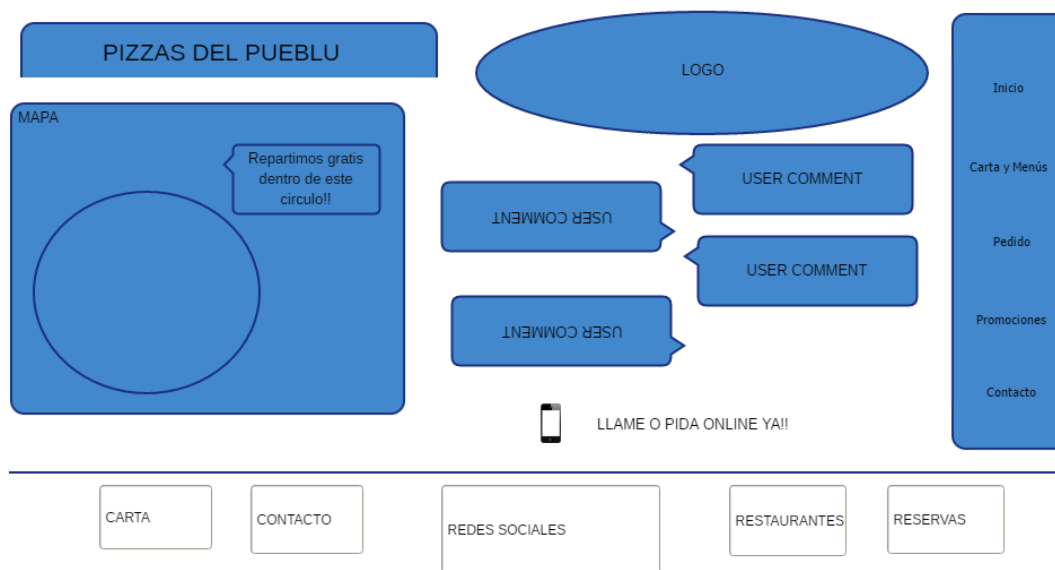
PIZZAS DEL PUEBLU

LOGO

Inicio

Carta y Menús

Pedido

Promociones

Contacto

MAPA

Repartimos gratis dentro de este circulo!!

USER COMMENT

USER COMMENT

USER COMMENT

USER COMMENT

LLAME O PIDA ONLINE YA!!

CARTA

CONTACTO

REDES SOCIALES

RESTAURANTES

RESERVAS